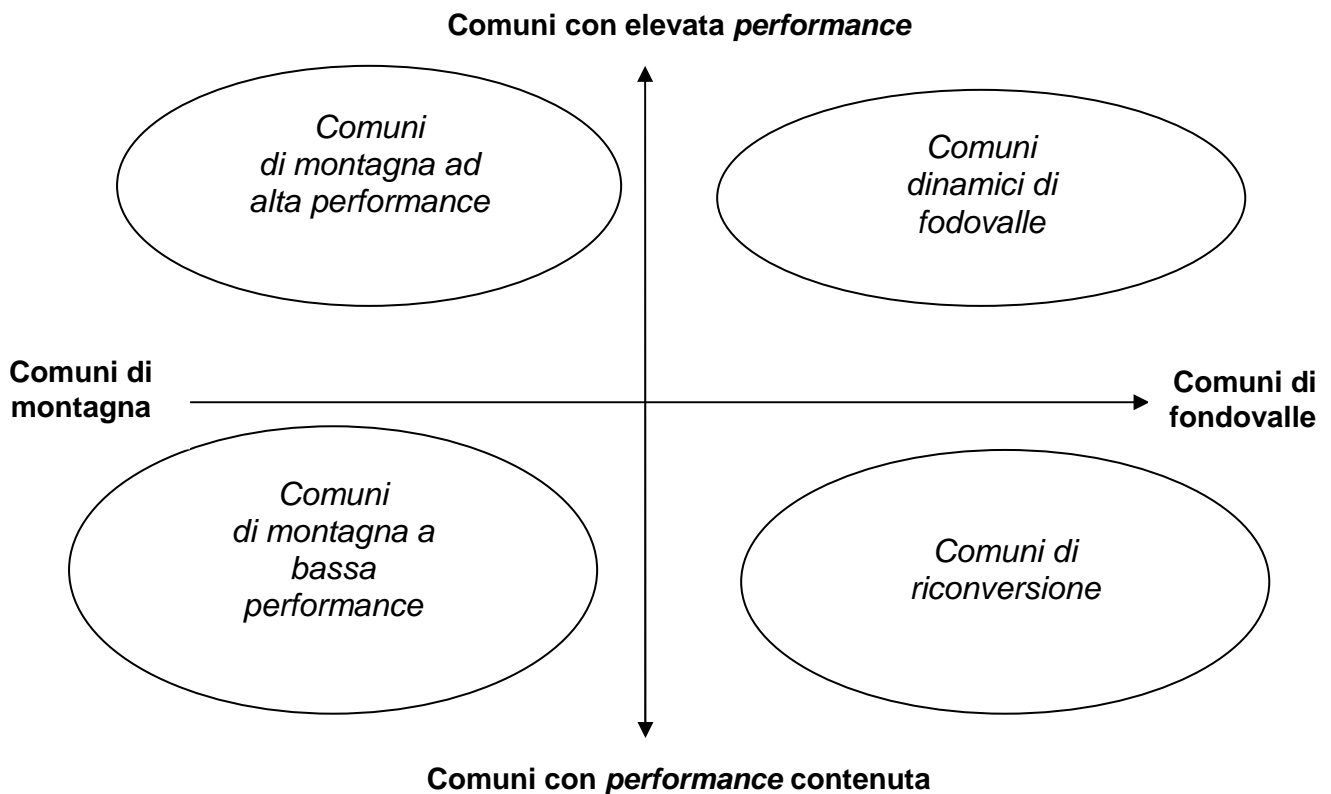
Comuni con elevata performance

Comuni di montagna ad alta performance

Comuni dinamici di fodovalle

Comuni di montagna

Comuni di fondovalle

Comuni di montagna a bassa performance

Comuni di riconversione

Comuni con performance contenuta